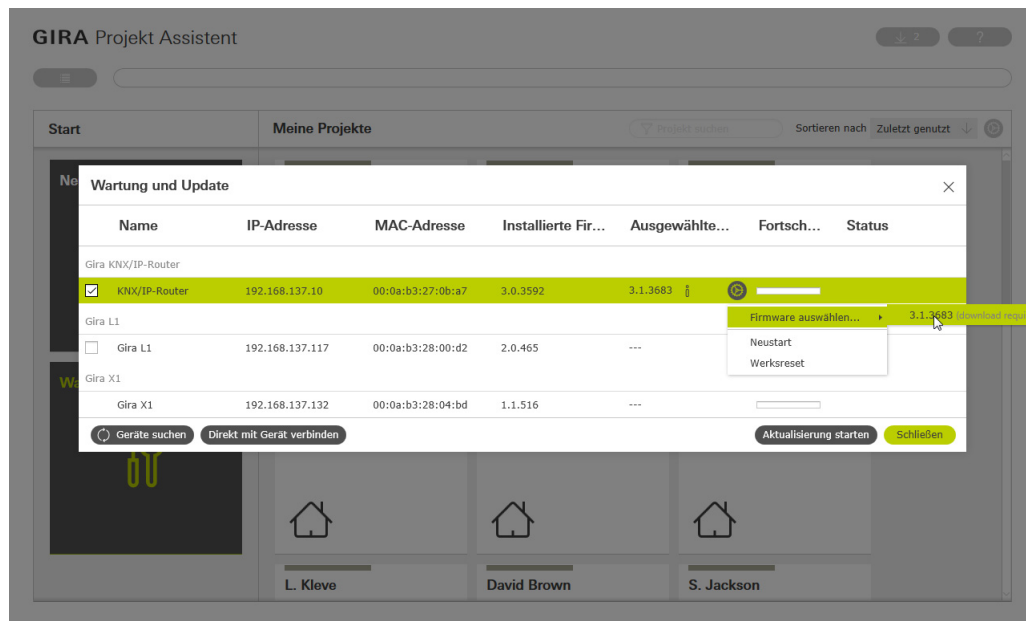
GIRA Projekt Assistent

2 ?

Start

Meine Projekte

Projekt suchen

Sortieren nach Zuletzt genutzt

Ne

Wa

Wartung und Update

| Name | IP-Adresse | MAC-Adresse | Installierte Fir... | Ausgewählte... | Fortsch... | Status |
|---|---|---|---|---|---|---|
| Gira KNX/IP-Router | | | | | | |
| KNX/IP-Router | 192.168.137.10 | 00:0a:b3:27:0b:a7 | 3.0.3592 | 3.1.3683 | | |
| Gira L1 | | | | | | |
| Gira L1 | 192.168.137.117 | 00:0a:b3:28:00:d2 | 2.0.465 | --- | | |
| Gira X1 | | | | | | |
| Gira X1 | 192.168.137.132 | 00:0a:b3:28:04:bd | 1.1.516 | --- | | |

Firmware auswählen...

3.1.3683 (download requ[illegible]

Neustart

Werksreset

Geräte suchen

Direkt mit Gerät verbinden

Aktualisierung starten

Schließen

L. Kleve

David Brown

S. Jackson